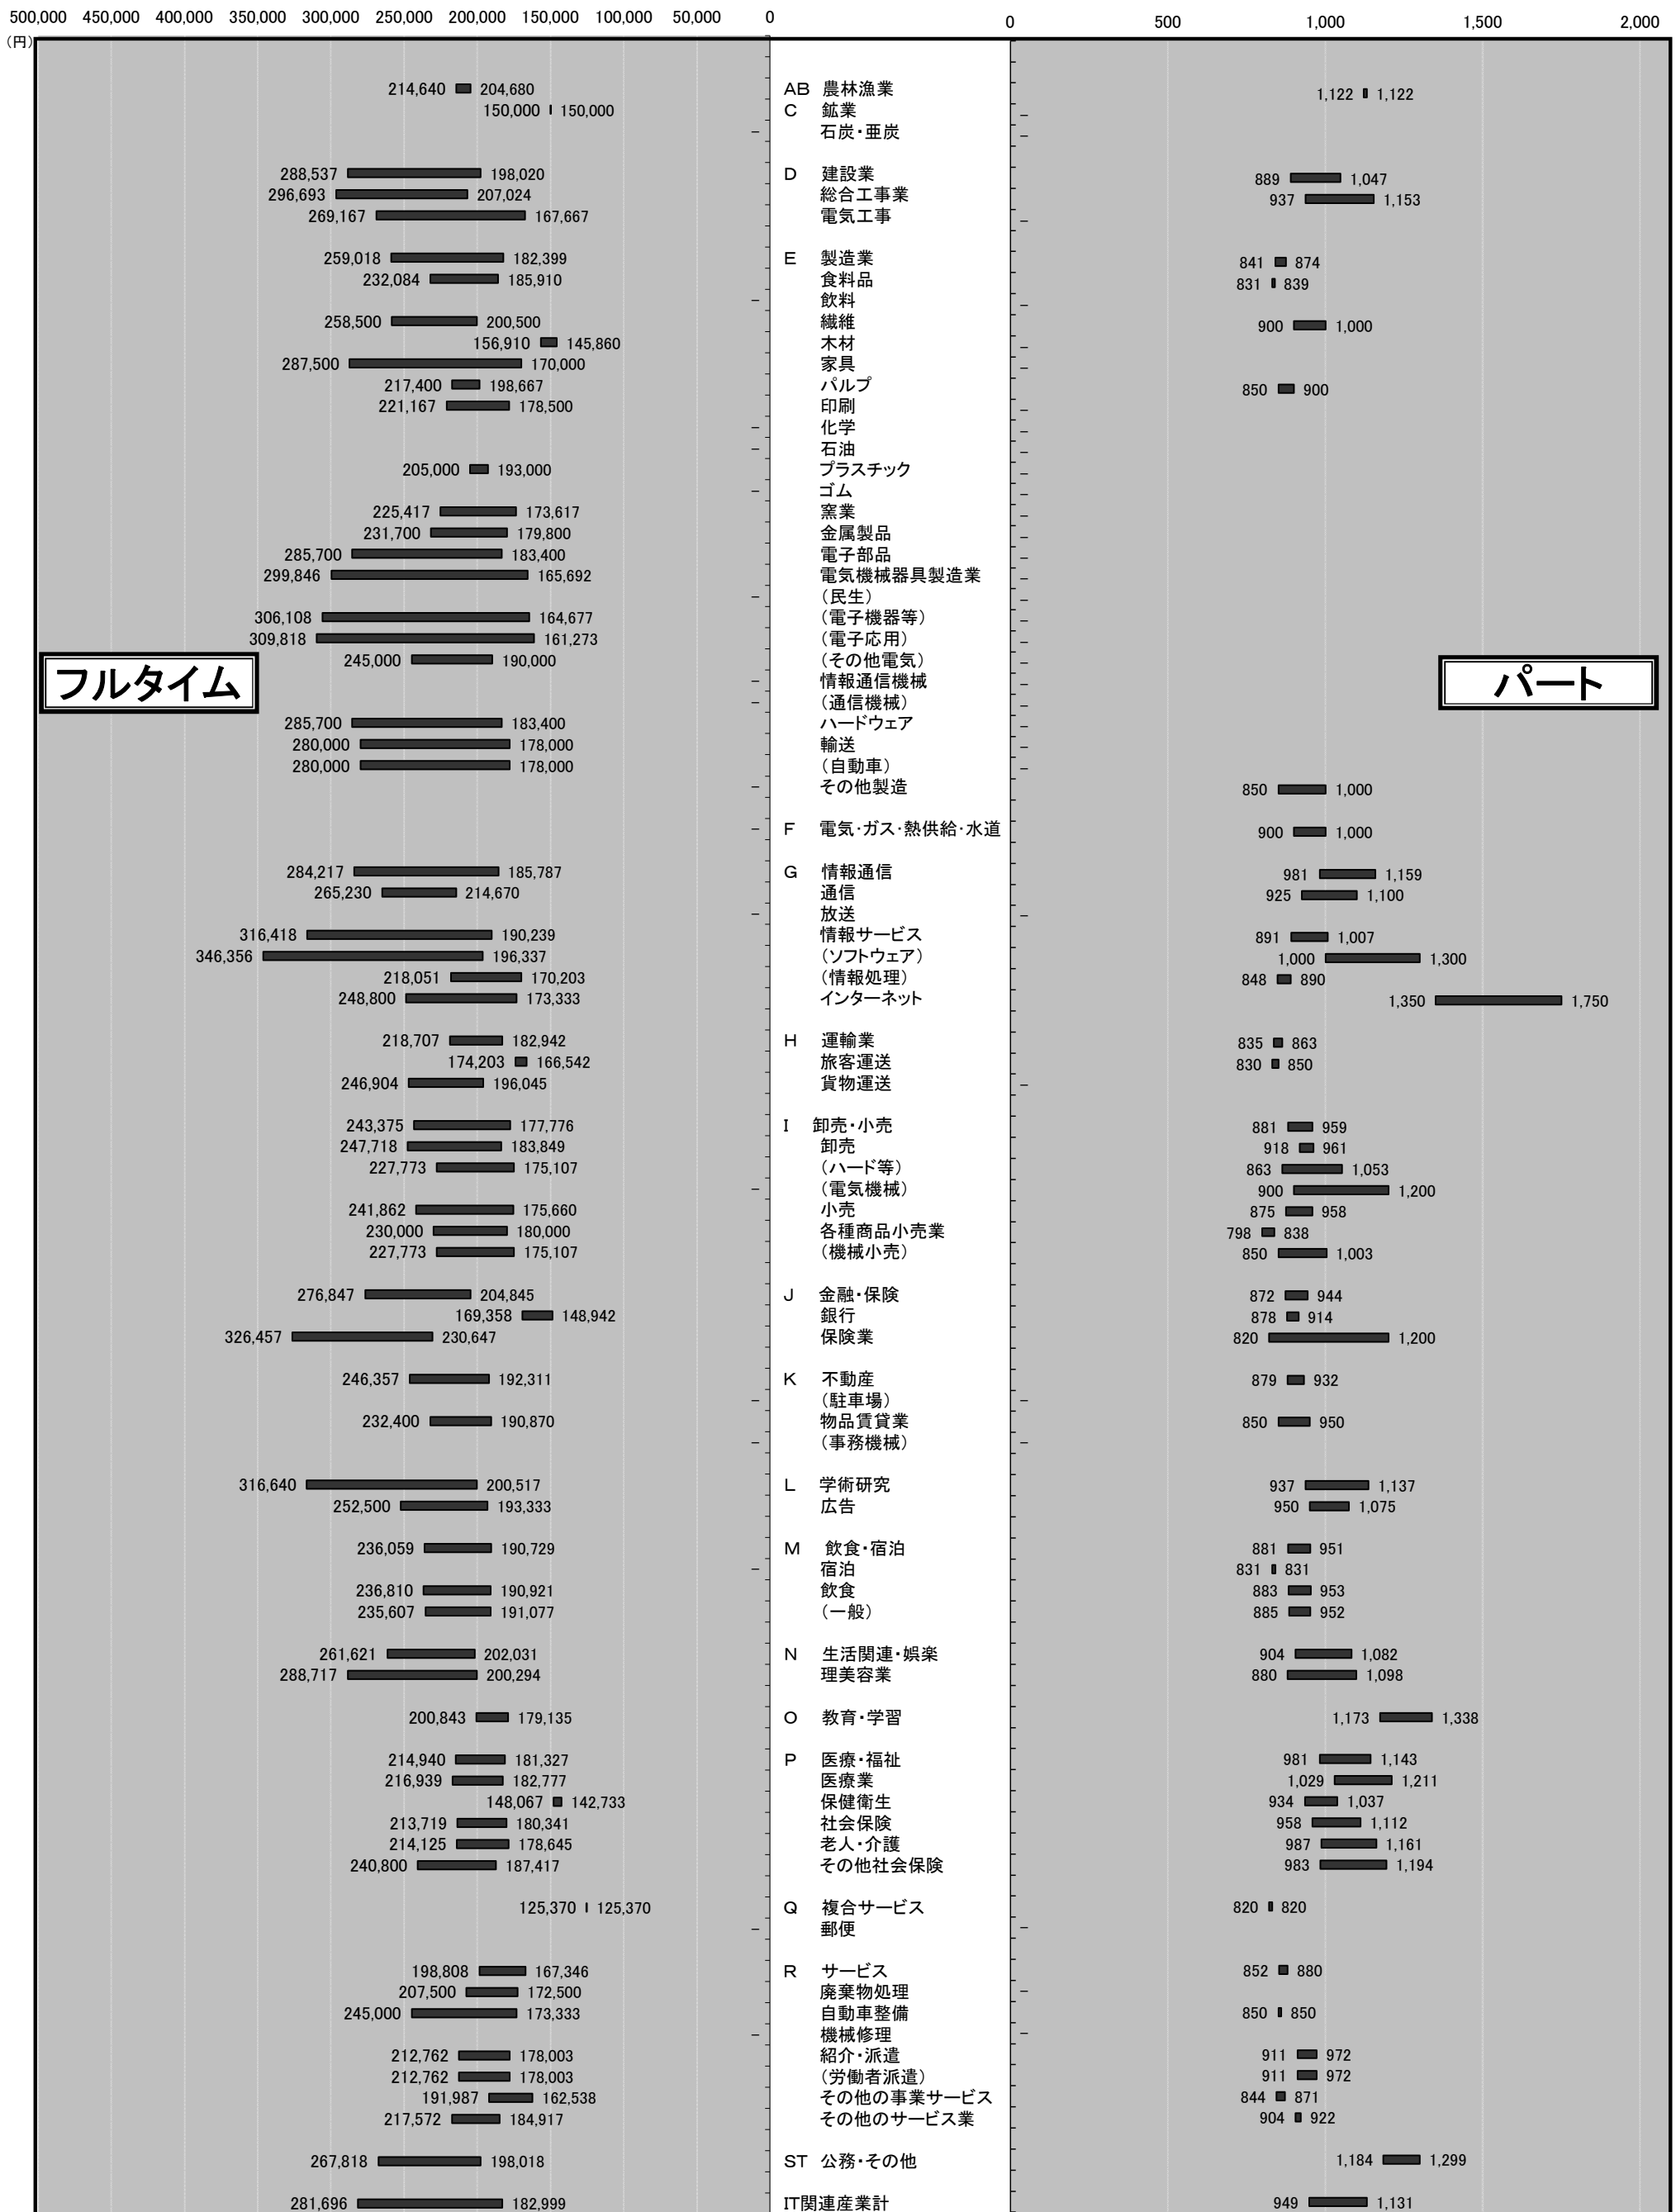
500,000 450,000 400,000 350,000 300,000 250,000 200,000 150,000 100,000 50,000 0
(円)

0 500 1,000 1,500 2,000

フルタイム

パート

| フルタイム | 業種 | パート |
|---|---|---|
| 214,640 204,680 | AB 農林漁業 | 1,122 1,122 |
| 150,000 150,000 | C 鉱業 | |
| – | 石炭・亜炭 | – |
| 288,537 198,020 | D 建設業 | 889 1,047 |
| 296,693 207,024 | 総合工事業 | 937 1,153 |
| 269,167 167,667 | 電気工事 | – |
| 259,018 182,399 | E 製造業 | 841 874 |
| 232,084 185,910 | 食料品 | 831 839 |
| – | 飲料 | – |
| 258,500 200,500 | 繊維 | 900 1,000 |
| 156,910 145,860 | 木材 | – |
| 287,500 170,000 | 家具 | – |
| 217,400 198,667 | パルプ | 850 900 |
| 221,167 178,500 | 印刷 | – |
| – | 化学 | – |
| – | 石油 | – |
| 205,000 193,000 | プラスチック | – |
| – | ゴム | – |
| 225,417 173,617 | 窯業 | – |
| 231,700 179,800 | 金属製品 | – |
| 285,700 183,400 | 電子部品 | – |
| 299,846 165,692 | 電気機械器具製造業 | – |
| – | (民生) | – |
| 306,108 164,677 | (電子機器等) | – |
| 309,818 161,273 | (電子応用) | – |
| 245,000 190,000 | (その他電気) | – |
| – | 情報通信機械 | – |
| – | (通信機械) | – |
| 285,700 183,400 | ハードウェア | – |
| 280,000 178,000 | 輸送 | – |
| 280,000 178,000 | (自動車) | – |
| – | その他製造 | 850 1,000 |
| – | F 電気・ガス・熱供給・水道 | 900 1,000 |
| 284,217 185,787 | G 情報通信 | 981 1,159 |
| 265,230 214,670 | 通信 | 925 1,100 |
| – | 放送 | – |
| 316,418 190,239 | 情報サービス | 891 1,007 |
| 346,356 196,337 | (ソフトウェア) | 1,000 1,300 |
| 218,051 170,203 | (情報処理) | 848 890 |
| 248,800 173,333 | インターネット | 1,350 1,750 |
| 218,707 182,942 | H 運輸業 | 835 863 |
| 174,203 166,542 | 旅客運送 | 830 850 |
| 246,904 196,045 | 貨物運送 | – |
| 243,375 177,776 | I 卸売・小売 | 881 959 |
| 247,718 183,849 | 卸売 | 918 961 |
| 227,773 175,107 | (ハード等) | 863 1,053 |
| – | (電気機械) | 900 1,200 |
| 241,862 175,660 | 小売 | 875 958 |
| 230,000 180,000 | 各種商品小売業 | 798 838 |
| 227,773 175,107 | (機械小売) | 850 1,003 |
| 276,847 204,845 | J 金融・保険 | 872 944 |
| 169,358 148,942 | 銀行 | 878 914 |
| 326,457 230,647 | 保険業 | 820 1,200 |
| 246,357 192,311 | K 不動産 | 879 932 |
| – | (駐車場) | – |
| 232,400 190,870 | 物品賃貸業 | 850 950 |
| – | (事務機械) | – |
| 316,640 200,517 | L 学術研究 | 937 1,137 |
| 252,500 193,333 | 広告 | 950 1,075 |
| 236,059 190,729 | M 飲食・宿泊 | 881 951 |
| – | 宿泊 | 831 831 |
| 236,810 190,921 | 飲食 | 883 953 |
| 235,607 191,077 | (一般) | 885 952 |
| 261,621 202,031 | N 生活関連・娯楽 | 904 1,082 |
| 288,717 200,294 | 理美容業 | 880 1,098 |
| 200,843 179,135 | O 教育・学習 | 1,173 1,338 |
| 214,940 181,327 | P 医療・福祉 | 981 1,143 |
| 216,939 182,777 | 医療業 | 1,029 1,211 |
| 148,067 142,733 | 保健衛生 | 934 1,037 |
| 213,719 180,341 | 社会保険 | 958 1,112 |
| 214,125 178,645 | 老人・介護 | 987 1,161 |
| 240,800 187,417 | その他社会保険 | 983 1,194 |
| 125,370 125,370 | Q 複合サービス | 820 820 |
| – | 郵便 | – |
| 198,808 167,346 | R サービス | 852 880 |
| 207,500 172,500 | 廃棄物処理 | – |
| 245,000 173,333 | 自動車整備 | 850 850 |
| – | 機械修理 | – |
| 212,762 178,003 | 紹介・派遣 | 911 972 |
| 212,762 178,003 | (労働者派遣) | 911 972 |
| 191,987 162,538 | その他の事業サービス | 844 871 |
| 217,572 184,917 | その他のサービス業 | 904 922 |
| 267,818 198,018 | ST 公務・その他 | 1,184 1,299 |
| 281,696 182,999 | IT関連産業計 | 949 1,131 |